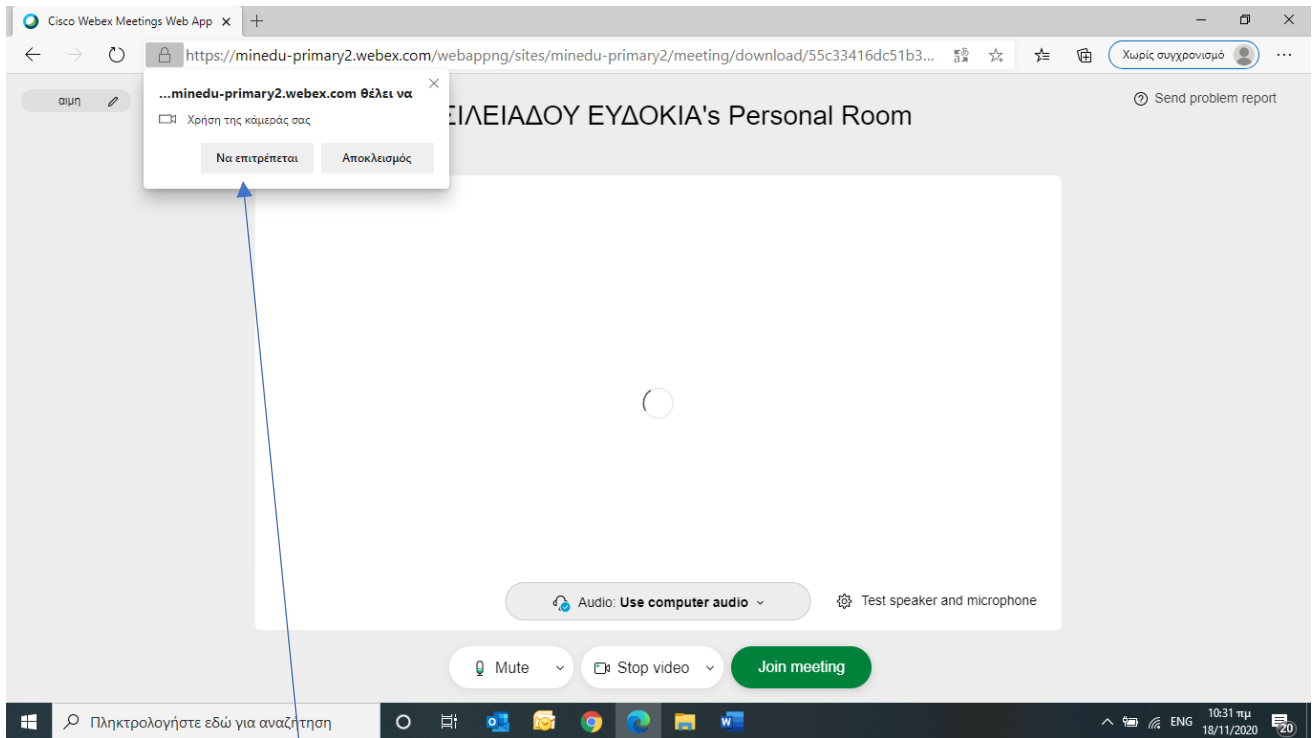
Cisco Webex Meetings Web App ×

https://minedu-primary2.webex.com/webappng/sites/minedu-primary2/meeting/download/55c33416dc51b3...

Χωρίς συγχρονισμό

αιμη

...minedu-primary2.webex.com θέλει να

Χρήση της κάμερας σας

Να επιτρέπεται

Αποκλεισμός

ΕΙΛΕΙΑΔΟΥ ΕΥΔΟΚΙΑ's Personal Room

Send problem report

Audio: Use computer audio

Test speaker and microphone

Mute

Stop video

Join meeting

Πληκτρολογήστε εδώ για αναζήτηση

ENG

10:31 πμ
18/11/2020

20